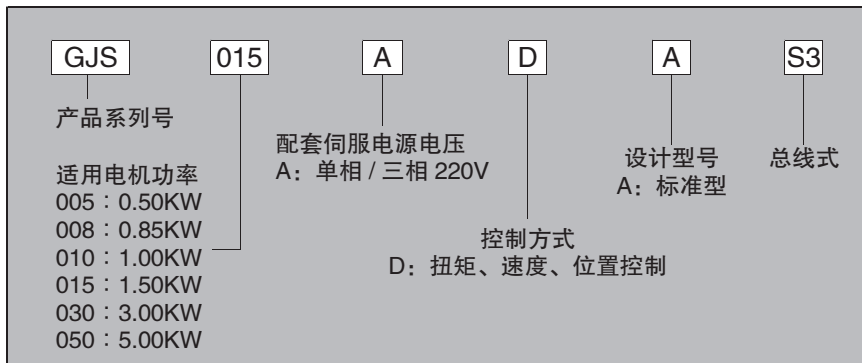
GJS 015 A D A S3

产品系列号

适用电机功率
005：0.50KW
008：0.85KW
010：1.00KW
015：1.50KW
030：3.00KW
050：5.00KW

配套伺服电源电压
A：单相 / 三相 220V

控制方式
D：扭矩、速度、位置控制

设计型号
A：标准型

总线式